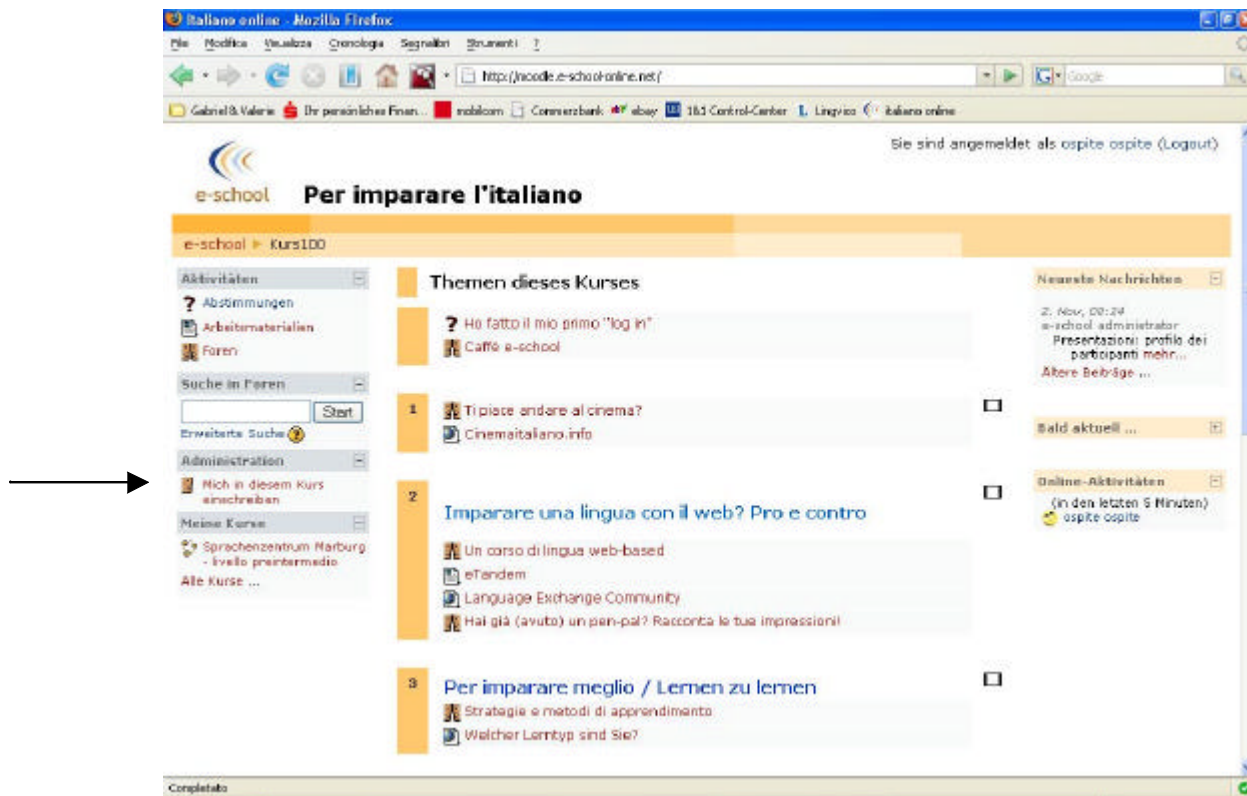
Italiano online - Mozilla Firefox

File Modifica Visualizza Cronologia Segnalibri Strumenti ?

http://moodle.e-school-online.net/

Google

Gabriel & Valerie Ihr persönliches Finan... mobilcom Commerzbank ebay 1&1 Control-Center Lingvico italiano online

Sie sind angemeldet als ospite ospite (Logout)

e-school

Per imparare l'italiano

e-school ▸ Kurs100

Aktivitäten

Abstimmungen

Arbeitsmaterialien

Foren

Suche in Foren

Start

Erweiterte Suche

Administration

Mich in diesem Kurs einschreiben

Meine Kurse

Sprachenzentrum Marburg - livello preintermedio

Alle Kurse ...

Themen dieses Kurses

Ho fatto il mio primo "log in"

Caffè e-school

1

Ti piace andare al cinema?

Cinemaitaliano.info

2

Imparare una lingua con il web? Pro e contro

Un corso di lingua web-based

eTandem

Language Exchange Community

Hai già (avuto) un pen-pal? Racconta le tue impressioni!

3

Per imparare meglio / Lernen zu lernen

Strategie e metodi di apprendimento

Welcher Lerntyp sind Sie?

Neueste Nachrichten

2. Nov, 00:24

e-school administrator

Presentazioni: profilo dei partecipanti mehr...

Ältere Beiträge ...

Bald aktuell ...

Online-Aktivitäten

(in den letzten 5 Minuten)

ospite ospite

Completato